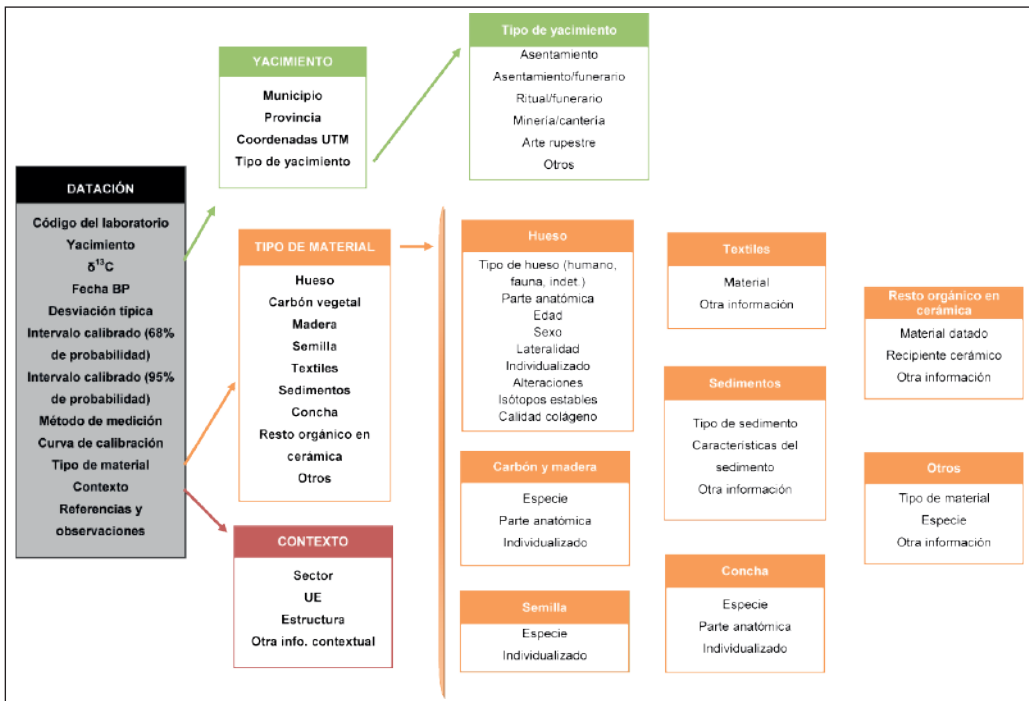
YACIMIENTO
Municipio
Provincia
Coordenadas UTM
Tipo de yacimiento

Tipo de yacimiento
Asentamiento
Asentamiento/funerario
Ritual/funerario
Minería/cantería
Arte rupestre
Otros

DATACIÓN
Código del laboratorio
Yacimiento
$\delta^{13}C$
Fecha BP
Desviación típica
Intervalo calibrado (68% de probabilidad)
Intervalo calibrado (95% de probabilidad)
Método de medición
Curva de calibración
Tipo de material
Contexto
Referencias y observaciones

TIPO DE MATERIAL
Hueso
Carbón vegetal
Madera
Semilla
Textiles
Sedimentos
Concha
Resto orgánico en cerámica
Otros

CONTEXTO
Sector
UE
Estructura
Otra info. contextual

Hueso
Tipo de hueso (humano, fauna, indet.)
Parte anatómica
Edad
Sexo
Lateralidad
Individualizado
Alteraciones
Isótopos estables
Calidad colágeno

Carbón y madera
Especie
Parte anatómica
Individualizado

Semilla
Especie
Individualizado

Textiles
Material
Otra información

Sedimentos
Tipo de sedimento
Características del sedimento
Otra información

Concha
Especie
Parte anatómica
Individualizado

Resto orgánico en cerámica
Material datado
Recipiente cerámico
Otra información

Otros
Tipo de material
Especie
Otra información